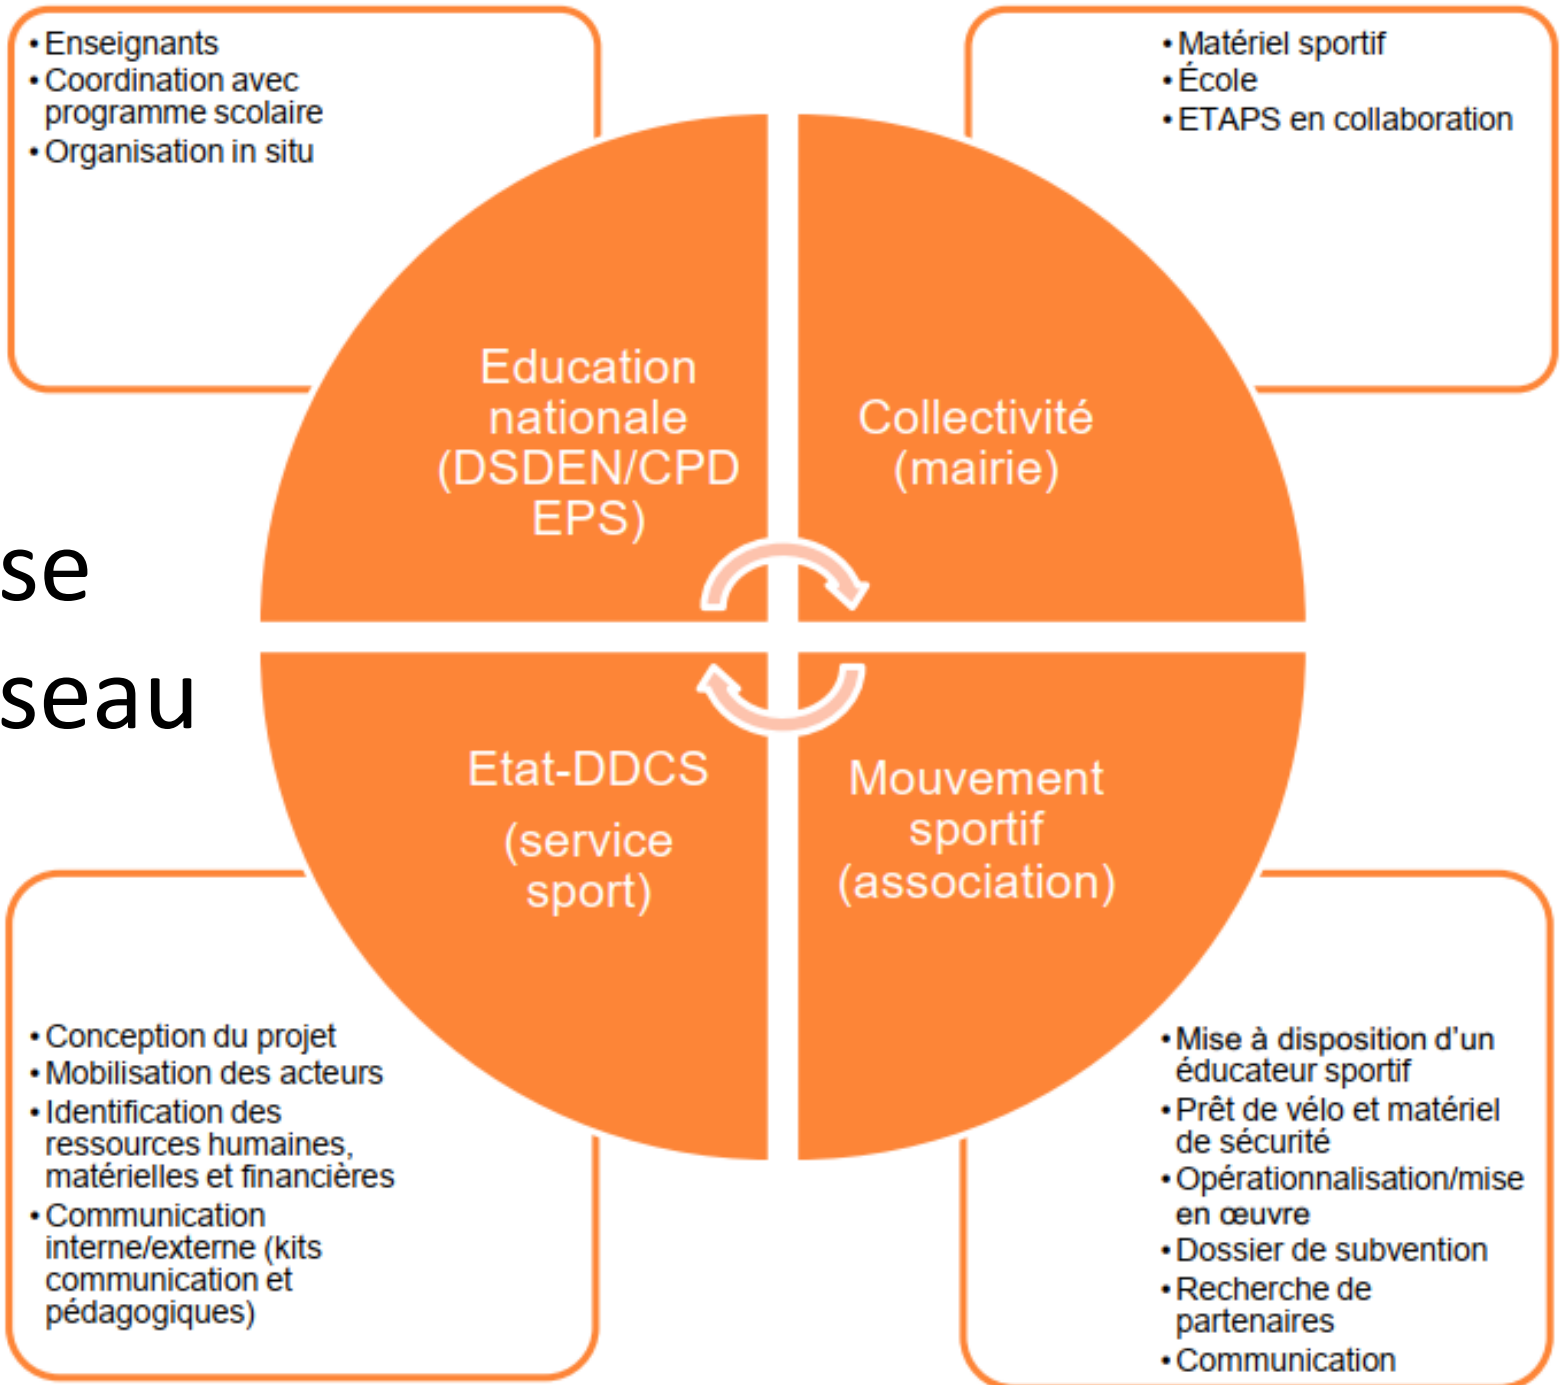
• Enseignants
• Coordination avec programme scolaire
• Organisation in situ

• Matériel sportif
• École
• ETAPS en collaboration

Education nationale (DSDEN/CPD EPS)

Collectivité (mairie)

se

seau

Etat-DDCS

(service sport)

Mouvement sportif (association)

• Conception du projet
• Mobilisation des acteurs
• Identification des ressources humaines, matérielles et financières
• Communication interne/externe (kits communication et pédagogiques)

• Mise à disposition d'un éducateur sportif
• Prêt de vélo et matériel de sécurité
• Opérationnalisation/mise en œuvre
• Dossier de subvention
• Recherche de partenaires
• Communication